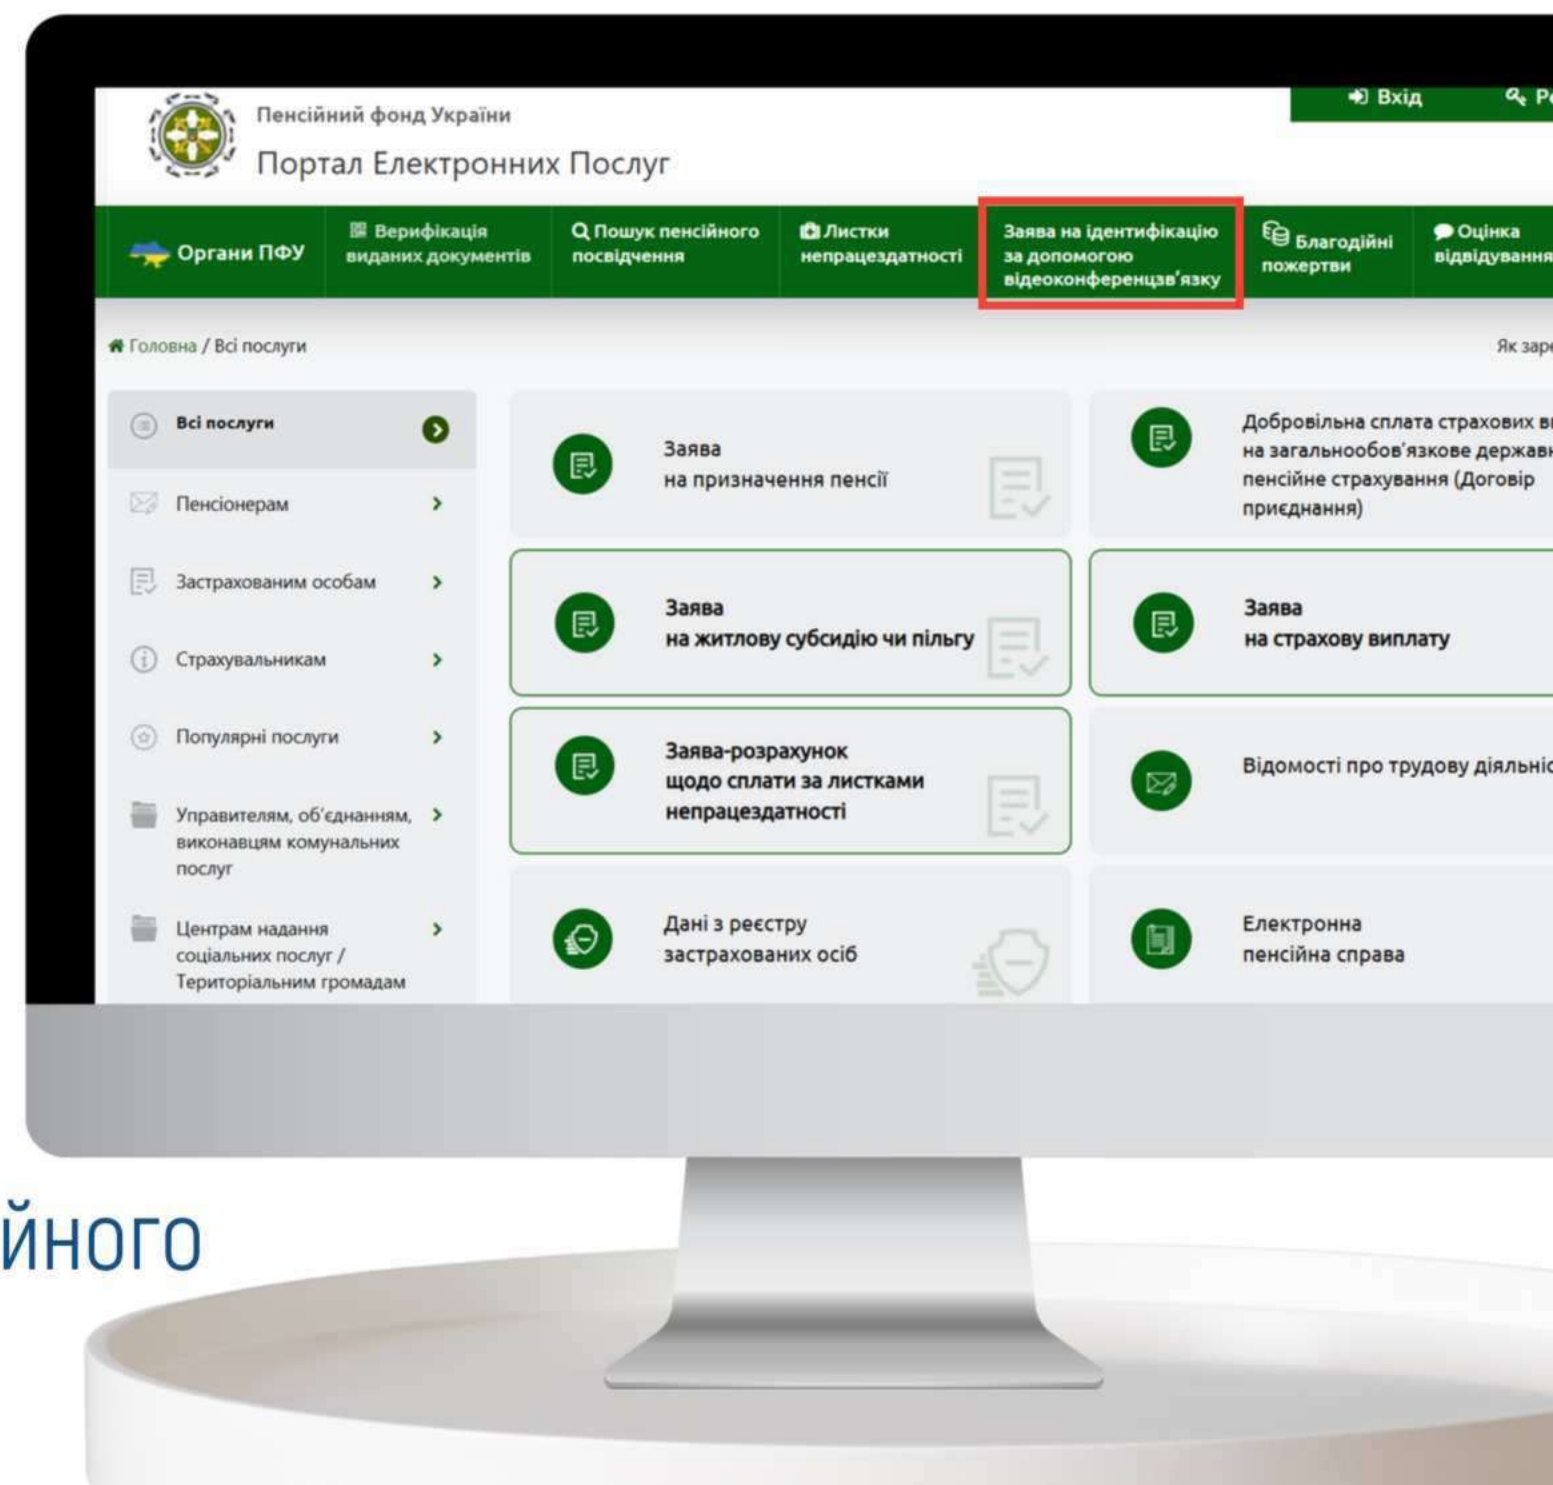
Пенсійний фонд України
Портал Електронних Послуг

Вхід
Р

Органи ПФУ
Верифікація виданих документів
Пошук пенсійного посвідчення
Листки непрацездатності
Заява на ідентифікацію за допомогою відеоконференцзв'язку
Благодійні пожертви
Оцінка відвідування

Головна / Всі послуги

Як заре

Всі послуги
Пенсіонерам
Застрахованим особам
Страхувальникам
Популярні послуги
Управителям, об'єднанням, виконавцям комунальних послуг
Центрам надання соціальних послуг / Територіальним громадам

Заява на призначення пенсії

Добровільна сплата страхових в на загальнообов'язкове державн пенсійне страхування (Договір приєднання)

Заява на житлову субсидію чи пільгу

Заява на страхову виплату

Заява-розрахунок щодо сплати за листками непрацездатності

Відомості про трудову діяльніс

Дані з реєстру застрахованих осіб

Електронна пенсійна справа

ЙНОГО